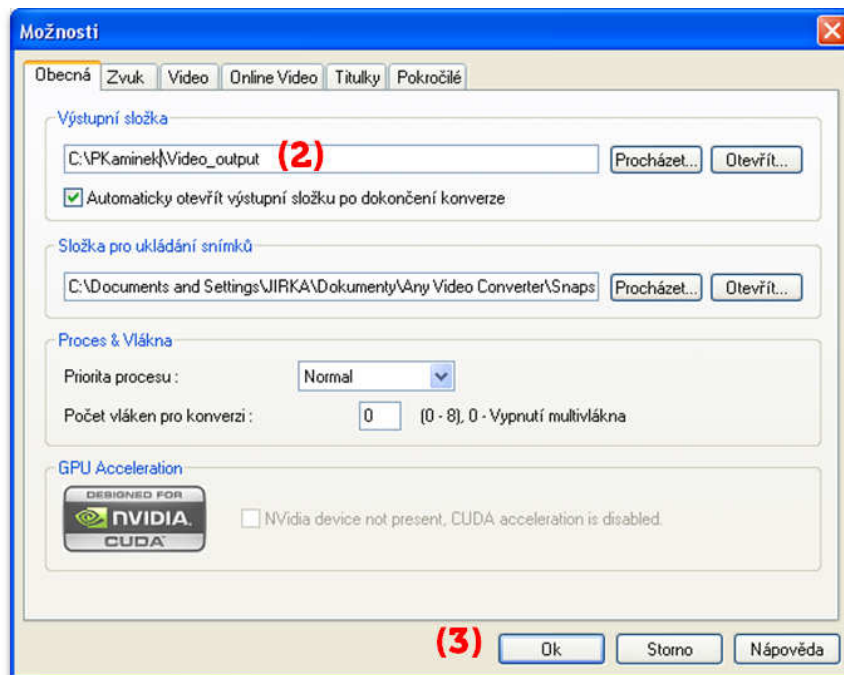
Možnosti

Obecná | Zvuk | Video | Online Video | Titulky | Pokročilé

Výstupní složka

C:\PKaminek\Video_output (2)

Procházet... Otevřít...

Automaticky otevřít výstupní složku po dokončení konverze

Složka pro ukládání snímků

C:\Documents and Settings\JIRKA\Dokumenty\Any Video Converter\Snaps

Procházet... Otevřít...

Proces & Vlákna

Priorita procesu : Normal

Počet vláken pro konverzi : 0 (0 - 8), 0 - Vypnutí multivlákna

GPU Acceleration

DESIGNED FOR NVIDIA. CUDA

NVidia device not present, CUDA acceleration is disabled.

(3) Ok Storno Nápověda